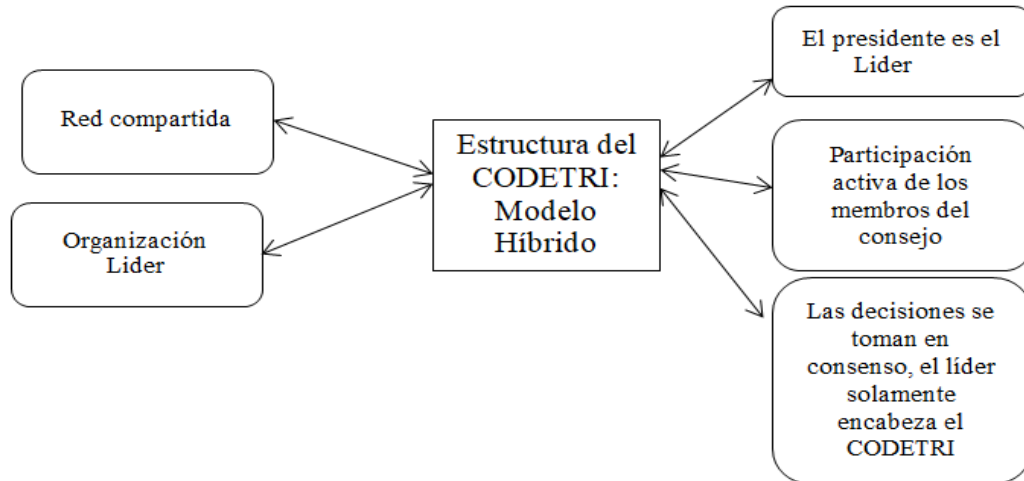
Red compartida

Organización Lider

Estructura del CODETRI: Modelo Híbrido

El presidente es el Lider

Participación activa de los membros del consejo

Las decisiones se toman en consenso, el líder solamente encabeza el CODETRI